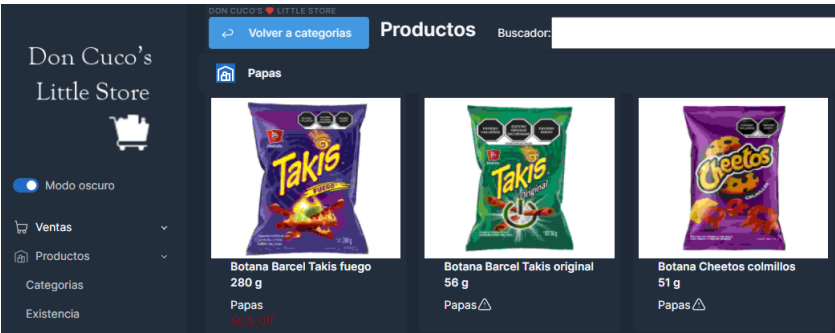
DON CUCO'S ❤ LITTLE STORE

Don Cuco's Little Store

Modo oscuro

Ventas

Productos

Categorias

Existencia

Volver a categorias

Productos

Buscador:

Papas

Takis Fuego

Takis Original

Cheetos

Botana Barcel Takis fuego 280 g

Papas

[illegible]

Botana Barcel Takis original 56 g

Papas

Botana Cheetos colmillos 51 g

Papas